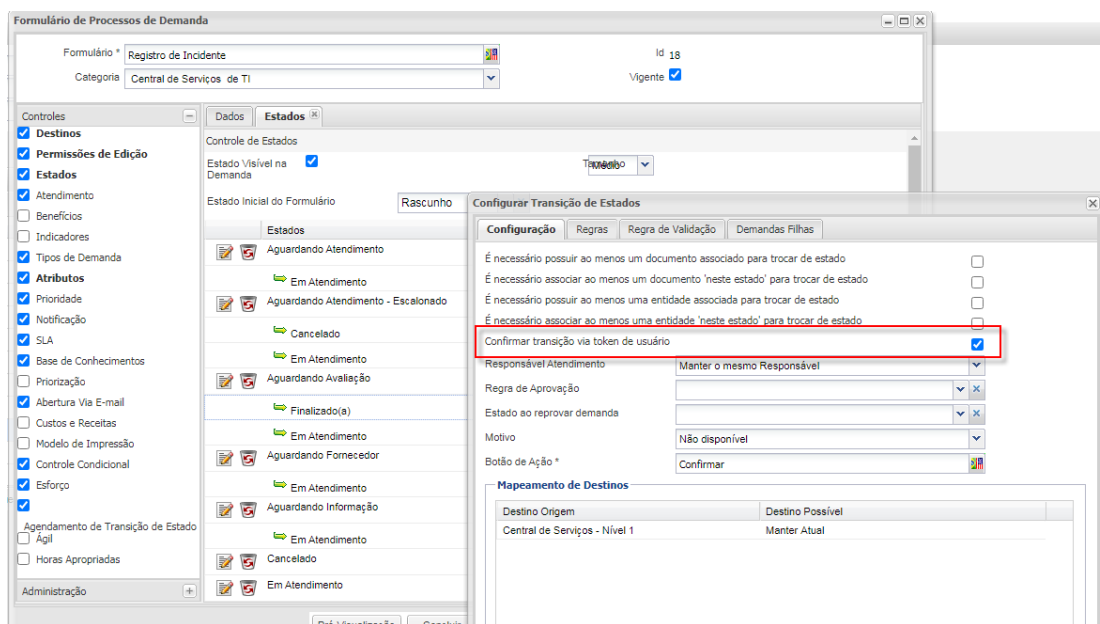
Formulário de Processos de Demanda

Formulário * Registro de Incidente
Categoria Central de Serviços de TI
Id 18
Vigente

Controles
Destinos
Permissões de Edição
Estados
Atendimento
Benefícios
Indicadores
Tipos de Demanda
Atributos
Prioridade
Notificação
SLA
Base de Conhecimentos
Priorização
Abertura Via E-mail
Custos e Receitas
Modelo de Impressão
Controle Condicional
Esforço
Agendamento de Transição de Estado Ágil
Horas Apropriadas
Administração

Dados | Estados

Controle de Estados
Estado Visível na Demanda
Tamanho Médio
Estado Inicial do Formulário Rascunho

Estados
Aguardando Atendimento
Em Atendimento
Aguardando Atendimento - Escalonado
Cancelado
Em Atendimento
Aguardando Avaliação
Finalizado(a)
Em Atendimento
Aguardando Fornecedor
Em Atendimento
Aguardando Informação
Em Atendimento
Cancelado
Em Atendimento

Configurar Transição de Estados

Configuração | Regras | Regra de Validação | Demandas Filhas

É necessário possuir ao menos um documento associado para trocar de estado
É necessário associar ao menos um documento 'neste estado' para trocar de estado
É necessário possuir ao menos uma entidade associada para trocar de estado
É necessário associar ao menos uma entidade 'neste estado' para trocar de estado
Confirmar transição via token de usuário
Responsável Atendimento Manter o mesmo Responsável
Regra de Aprovação
Estado ao reprovar demanda
Motivo Não disponível
Botão de Ação * Confirmar

Mapeamento de Destinos
| Destino Origem | Destino Possível |
|---|---|
| Central de Serviços - Nível 1 | Manter Atual |

Pré-Visualização